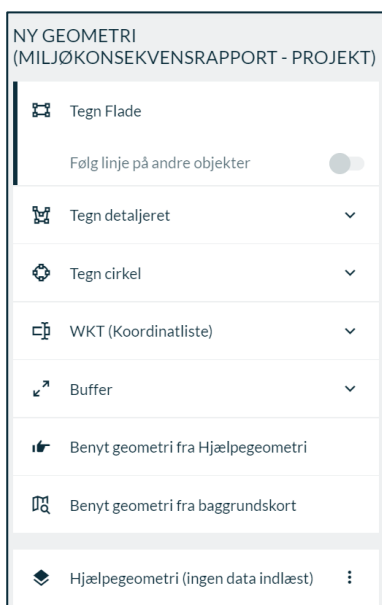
NY GEOMETRI (MILJØKONSEKVENSRAPPORT - PROJEKT)

Tegn Flade

Følg linje på andre objekter

Tegn detaljeret

Tegn cirkel

WKT (Koordinatliste)

Buffer

Benyt geometri fra Hjælpegeometri

Benyt geometri fra baggrundskort

Hjælpegeometri (ingen data indlæst)